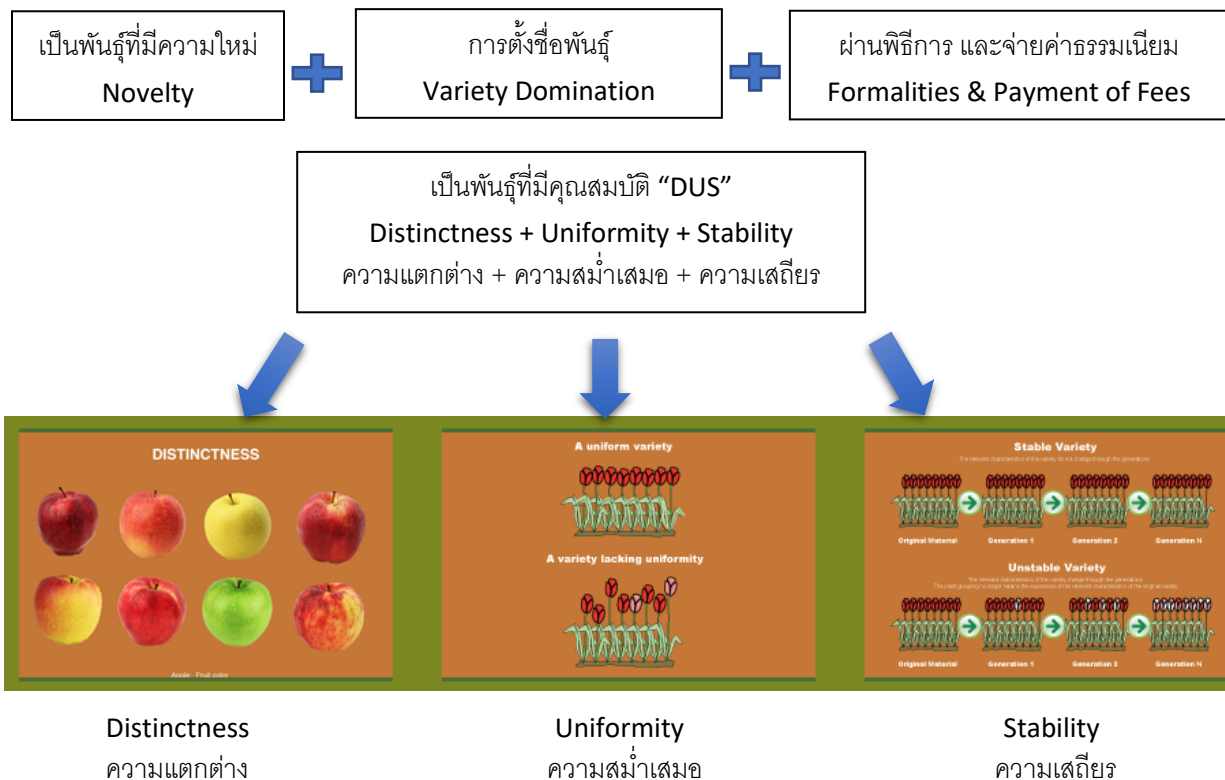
เป็นพันธุ์ที่มีความใหม่
Novelty

การตั้งชื่อพันธุ์
Variety Domination

ผ่านพิธีการ และจ่ายค่าธรรมเนียม
Formalities & Payment of Fees

เป็นพันธุ์ที่มีคุณสมบัติ “DUS”
Distinctness + Uniformity + Stability
ความแตกต่าง + ความสม่ำเสมอ + ความเสถียร

DISTINCTNESS

Apple : Fruit color

A uniform variety

A variety lacking uniformity

Stable Variety

The relevant characteristics of the variety do not change through the generations

Original Material

Generation 1

Generation 2

Generation N

Unstable Variety

The relevant characteristics of the variety change through the generations
The plant grouping no longer retains the expression of the relevant characteristics of the original variety

Original Material

Generation 1

Generation 2

Generation N

Distinctness
ความแตกต่าง

Uniformity
ความสม่ำเสมอ

Stability
ความเสถียร